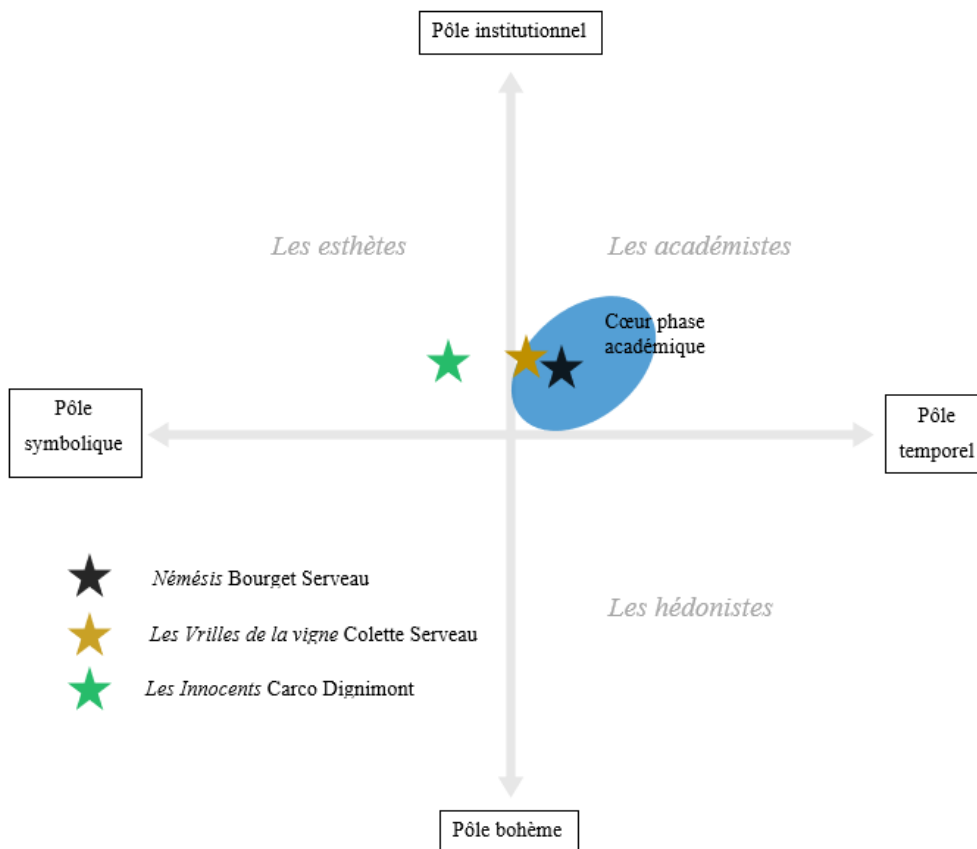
Pôle institutionnel

Les esthètes

Les académistes

Cœur phase académique

Pôle symbolique

Pôle temporel

Némésis Bourget Serveau

Les Vrilles de la vigne Colette Serveau

Les Innocents Carco Dignimont

Les hédonistes

Pôle bohème